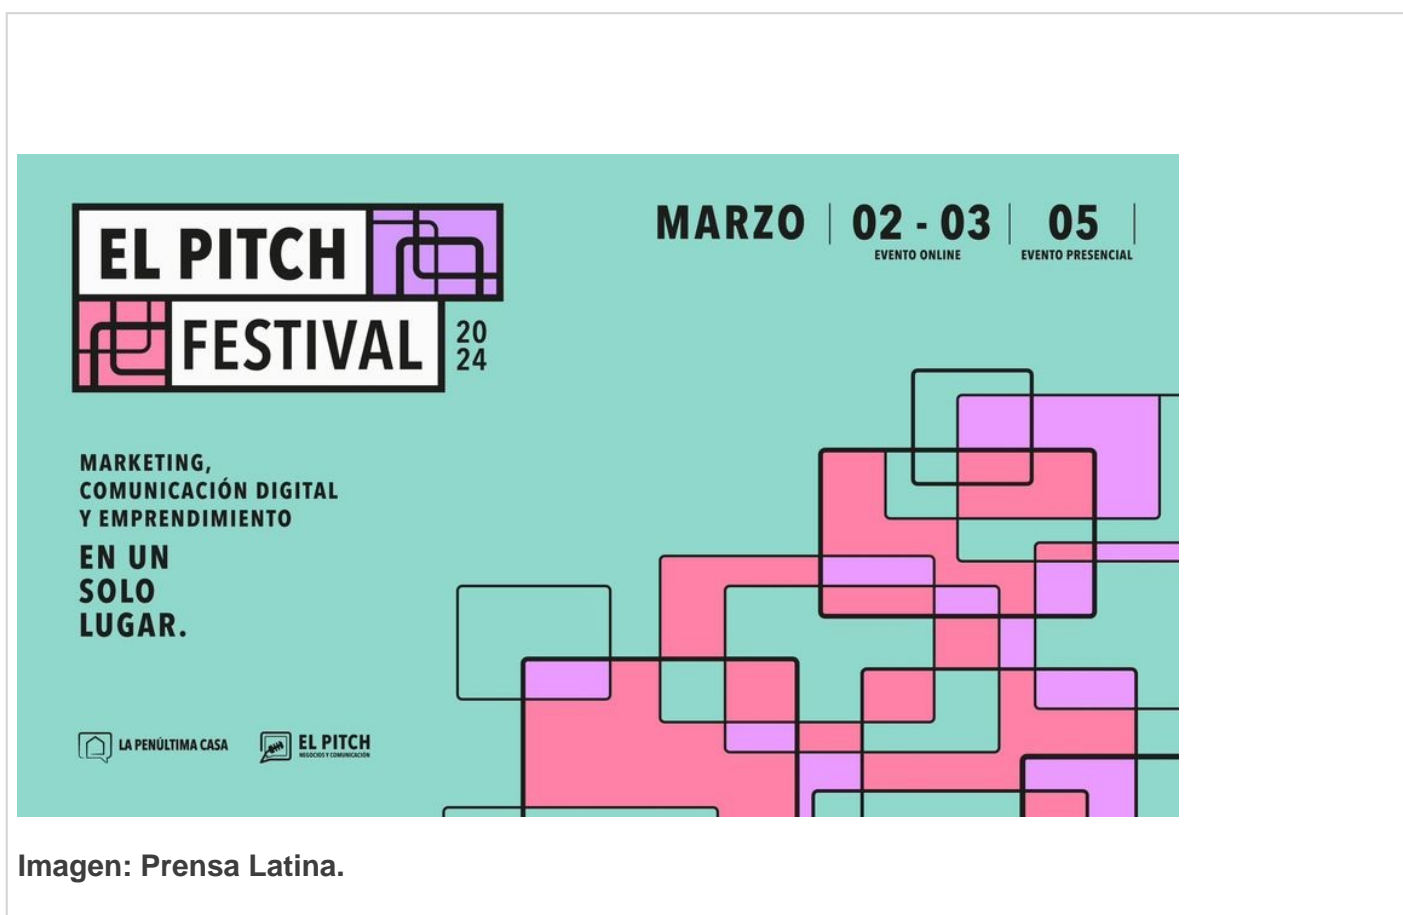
EL PITCH FESTIVAL 20 24

MARZO | 02 - 03 EVENTO ONLINE | 05 EVENTO PRESENCIAL |

MARKETING, COMUNICACIÓN DIGITAL Y EMPRENDIMIENTO

EN UN SOLO LUGAR.

LA PENÚLTIMA CASA

EL PITCH NEGOCIOS Y COMUNICACIÓN

Imagen: Prensa Latina.